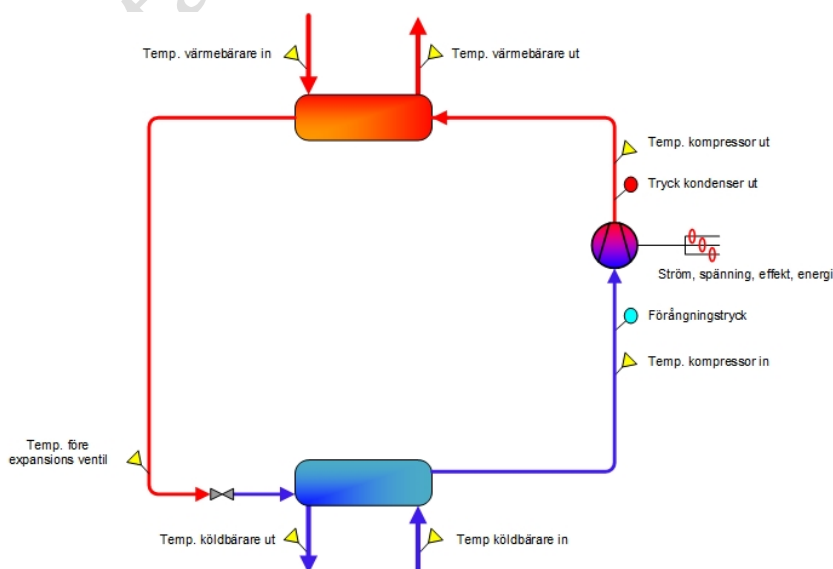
Temp. värmebärare in

Temp. värmebärare ut

Temp. kompressor ut

Tryck kondenser ut

Ström, spänning, effekt, energi

Förångningstryck

Temp. kompressor in

Temp. före expansions ventil

Temp. köldbärare ut

Temp köldbärare in